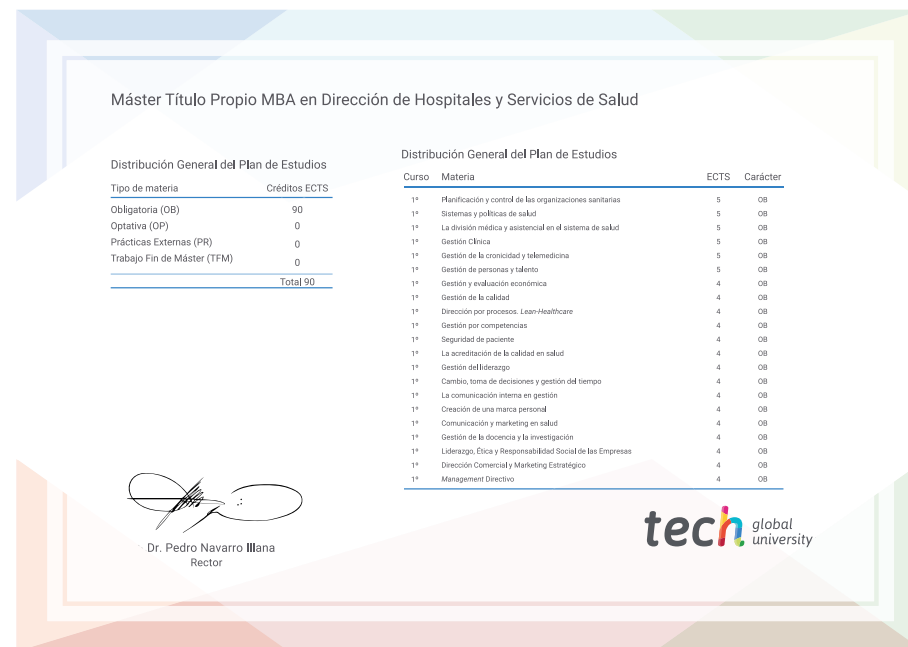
Máster Título Propio MBA en Dirección de Hospitales y Servicios de Salud

Distribución General del Plan de Estudios

| Tipo de materia | Créditos ECTS |
|---|---|
| Obligatoria (OB) | 90 |
| Optativa (OP) | 0 |
| Prácticas Externas (PR) | 0 |
| Trabajo Fin de Máster (TFM) | 0 |
| | Total 90 |

Distribución General del Plan de Estudios

| Curso | Materia | ECTS | Carácter |
|---|---|---|---|
| 1º | Planificación y control de las organizaciones sanitarias | 5 | OB |
| 1º | Sistemas y políticas de salud | 5 | OB |
| 1º | La división médica y asistencial en el sistema de salud | 5 | OB |
| 1º | Gestión Clínica | 5 | OB |
| 1º | Gestión de la cronicidad y telemedicina | 5 | OB |
| 1º | Gestión de personas y talento | 5 | OB |
| 1º | Gestión y evaluación económica | 4 | OB |
| 1º | Gestión de la calidad | 4 | OB |
| 1º | Dirección por procesos. Lean-Healthcare | 4 | OB |
| 1º | Gestión por competencias | 4 | OB |
| 1º | Seguridad de paciente | 4 | OB |
| 1º | La acreditación de la calidad en salud | 4 | OB |
| 1º | Gestión del liderazgo | 4 | OB |
| 1º | Cambio, toma de decisiones y gestión del tiempo | 4 | OB |
| 1º | La comunicación interna en gestión | 4 | OB |
| 1º | Creación de una marca personal | 4 | OB |
| 1º | Comunicación y marketing en salud | 4 | OB |
| 1º | Gestión de la docencia y la investigación | 4 | OB |
| 1º | Liderazgo, Ética y Responsabilidad Social de las Empresas | 4 | OB |
| 1º | Dirección Comercial y Marketing Estratégico | 4 | OB |
| 1º | Management Directivo | 4 | OB |

Dr. Pedro Navarro Illana
Rector

tech global university